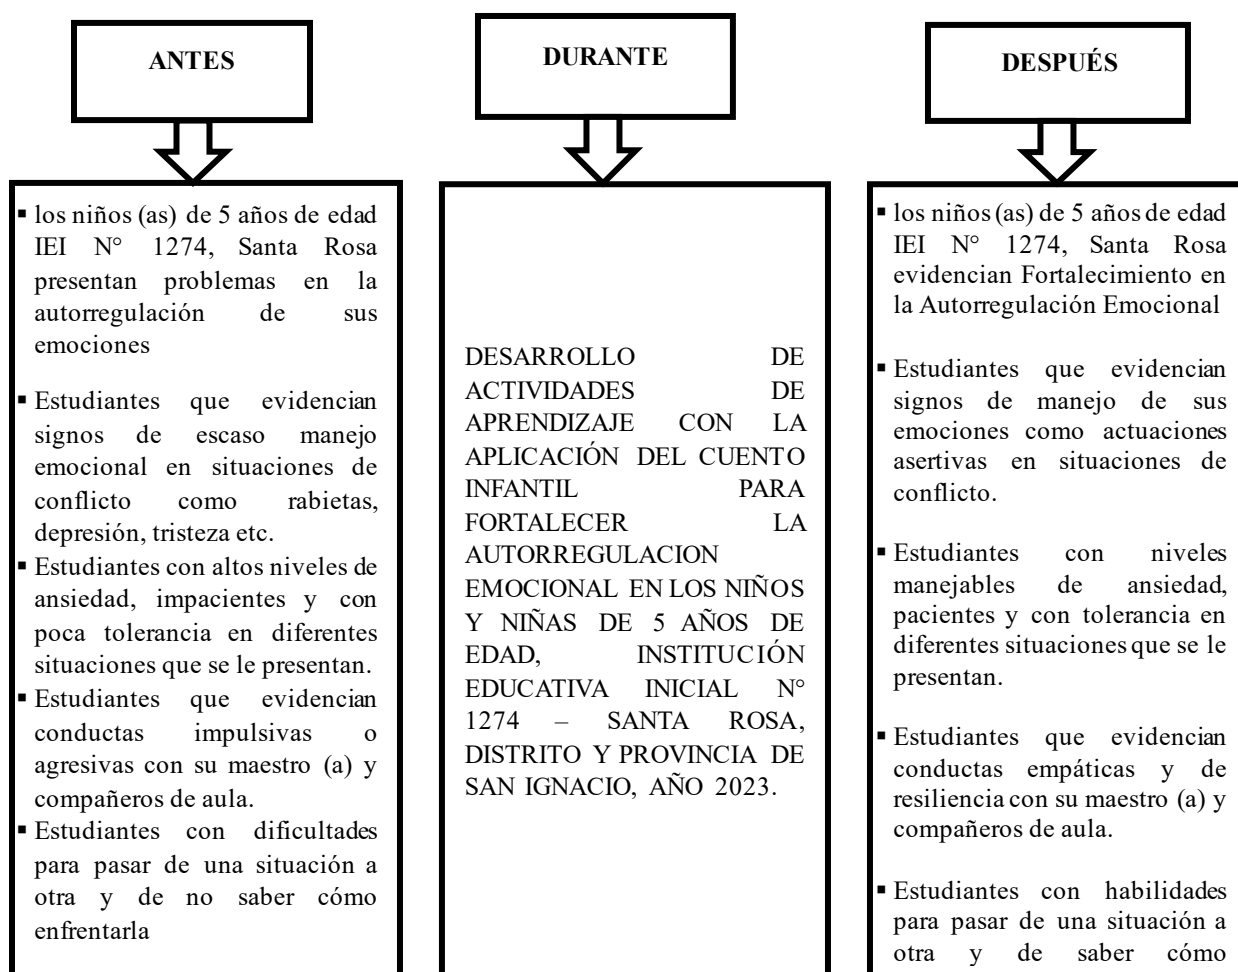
ANTES

- los niños (as) de 5 años de edad IEI N° 1274, Santa Rosa presentan problemas en la autorregulación de sus emociones
- Estudiantes que evidencian signos de escaso manejo emocional en situaciones de conflicto como rabietas, depresión, tristeza etc.
- Estudiantes con altos niveles de ansiedad, impacientes y con poca tolerancia en diferentes situaciones que se le presentan.
- Estudiantes que evidencian conductas impulsivas o agresivas con su maestro (a) y compañeros de aula.
- Estudiantes con dificultades para pasar de una situación a otra y de no saber cómo enfrentarla

DURANTE

DESARROLLO DE ACTIVIDADES DE APRENDIZAJE CON LA APLICACIÓN DEL CUENTO INFANTIL PARA FORTALECER LA AUTORREGULACION EMOCIONAL EN LOS NIÑOS Y NIÑAS DE 5 AÑOS DE EDAD, INSTITUCIÓN EDUCATIVA INICIAL N° 1274 – SANTA ROSA, DISTRITO Y PROVINCIA DE SAN IGNACIO, AÑO 2023.

DESPUÉS

- los niños (as) de 5 años de edad IEI N° 1274, Santa Rosa evidencian Fortalecimiento en la Autorregulación Emocional
- Estudiantes que evidencian signos de manejo de sus emociones como actuaciones asertivas en situaciones de conflicto.
- Estudiantes con niveles manejables de ansiedad, pacientes y con tolerancia en diferentes situaciones que se le presentan.
- Estudiantes que evidencian conductas empáticas y de resiliencia con su maestro (a) y compañeros de aula.
- Estudiantes con habilidades para pasar de una situación a otra y de saber cómo